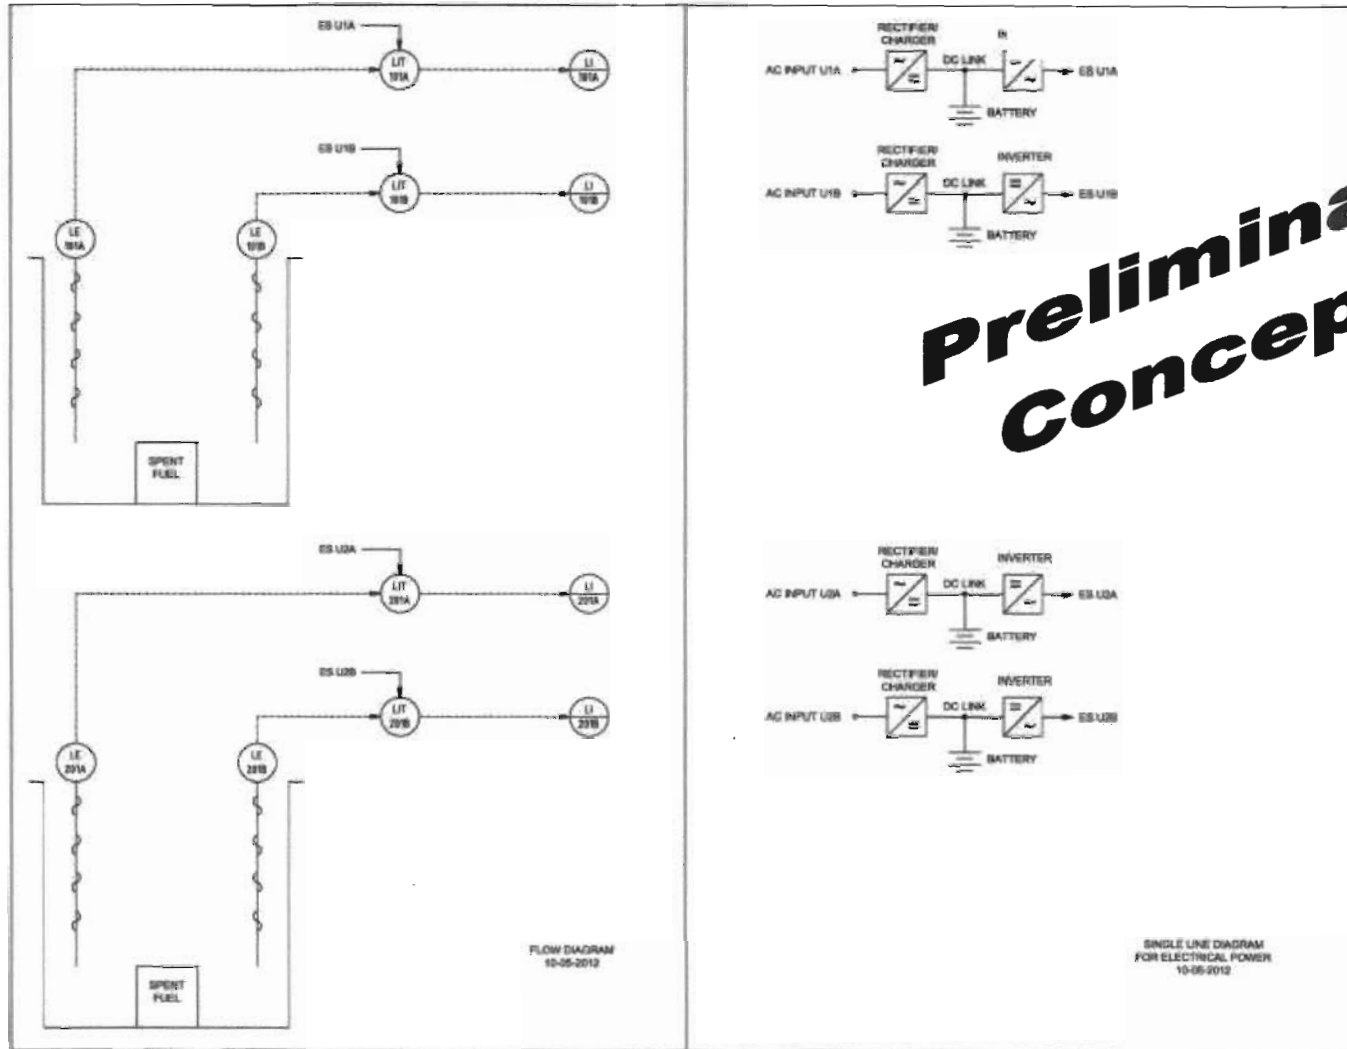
ES U1A

LIT 101A

LI 101A

ES U1B

LIT 101B

LI 101B

LE 101A

LE 101B

SPENT FUEL

ES U2A

LIT 201A

LI 201A

ES U2B

LIT 201B

LI 201B

LE 201A

LE 201B

SPENT FUEL

FLOW DIAGRAM
10-05-2012

RECTIFIER/ CHARGER

IN

AC INPUT U1A

DC LINK

ES U1A

BATTERY

RECTIFIER/ CHARGER

INVERTER

AC INPUT U1B

DC LINK

ES U1B

BATTERY

Prelimina
Concep

RECTIFIER/ CHARGER

INVERTER

AC INPUT U2A

DC LINK

ES U2A

BATTERY

RECTIFIER/ CHARGER

INVERTER

AC INPUT U2B

DC LINK

ES U2B

BATTERY

SINGLE LINE DIAGRAM
FOR ELECTRICAL POWER
10-05-2012